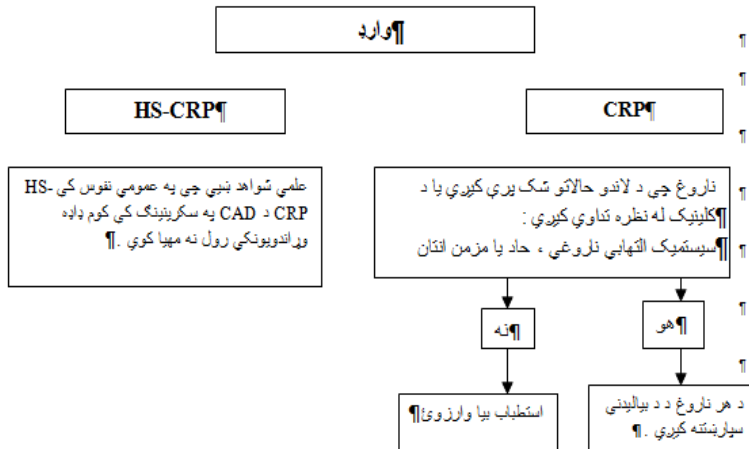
¶وارد

HS-CRP¶

CRP¶

علمي شواهد ښيي چې په عمومي نفوس کې HS-CRP د CAD په سکرينينګ کې کوم ډاډه وړاندوينکي رول نه مهيا کوي .¶

ناروغ چې د لاندې حالاتو شک پرې کيږي يا د ¶کلينيک له نظره تداوي کيږي :
¶سيستميک التهابي ناروغي ، حاد يا مزمن انتان

¶نه

¶هو

استطباب نه لري¶

د هر ناروغ د د بيالبيلو سپارښتنه کيږي .¶

¶
¶
¶
¶
¶
¶
¶
¶